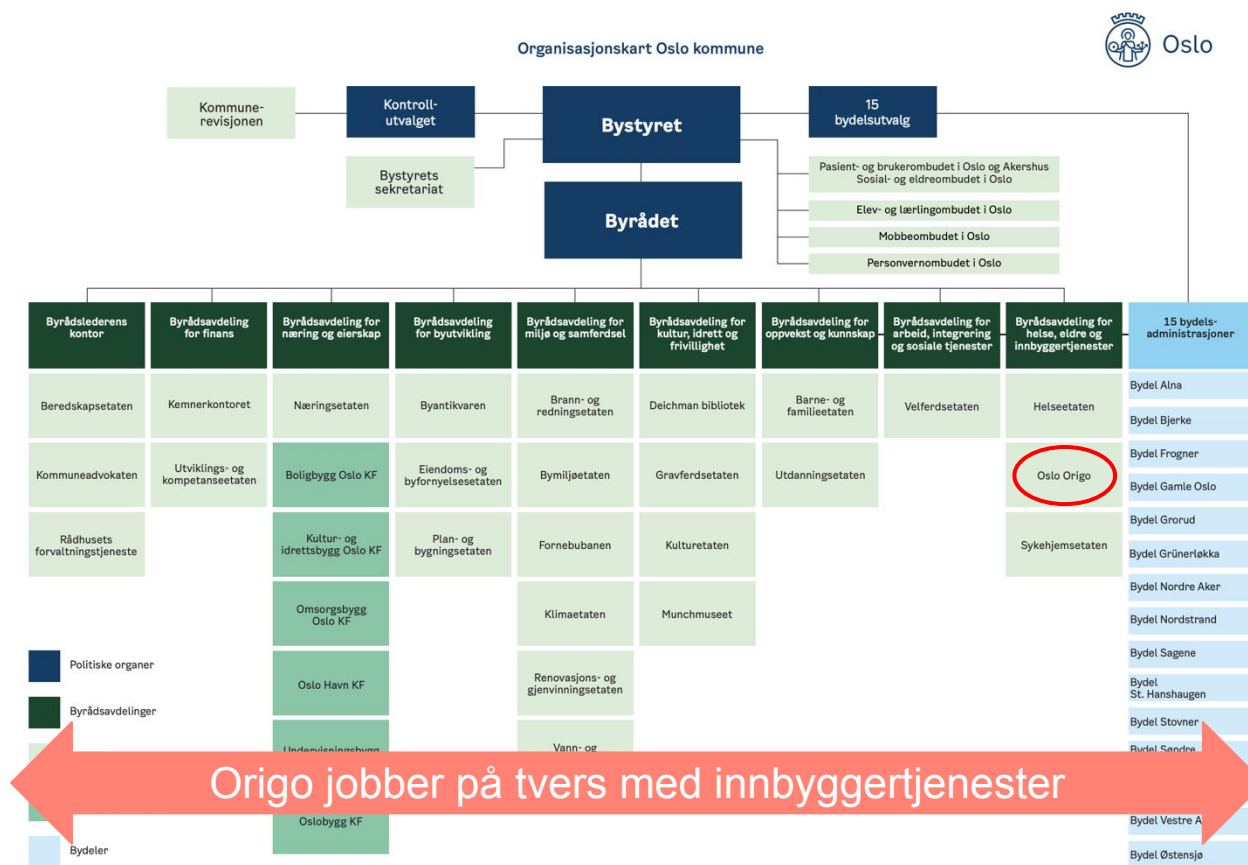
Organisasjonskart Oslo kommune

Oslo

Kommune-revisjonen

Kontroll-utvalget

Bystyret

15 bydelsutvalg

Bystyrets sekretariat

Pasient- og brukerombudet i Oslo og Akershus
Sosial- og eldreombudet i Oslo

Byrådet

Elev- og lærlingombudet i Oslo

Mobbeombudet i Oslo

Personvernombudet i Oslo

| Byrådslederens kontor | Byrådsavdeling for finans | Byrådsavdeling for næring og eierskap | Byrådsavdeling for byutvikling | Byrådsavdeling for miljø og samferdsel | Byrådsavdeling for kultur, idrett og frivillighet | Byrådsavdeling for oppvekst og kunnskap | Byrådsavdeling for arbeid, integrering og sosiale tjenester | Byrådsavdeling for helse, eldre og innbyggertjenester | 15 bydels-administrasjoner |
|---|---|---|---|---|---|---|---|---|---|
| Beredskapsetaten | Kemnerkontoret | Næringsetaten | Byantikvaren | Brann- og redningsetaten | Deichman bibliotek | Barne- og familieetaten | Velferdsetaten | Helseetaten | Bydel Alna |
| Kommuneadvokaten | Utviklings- og kompetanseetaten | Boligbygg Oslo KF | Eiendoms- og byfornyelsesetaten | Bymiljøetaten | Gravferdsetaten | Utdanningsetaten | | Oslo Origo | Bydel Bjerke |
| Rådhusets forvaltningstjeneste | | Kultur- og idrettsbygg Oslo KF | Plan- og bygningsetaten | Fornebubanen | Kulturetaten | | | Sykehjemsetaten | Bydel Frogner |
| | | Omsorgsbygg Oslo KF | | Klimaetaten | Munchmuseet | | | | Bydel Gamle Oslo |
| | | Oslo Havn KF | | Renovasjons- og gjenvinningsetaten | | | | | Bydel Grorud |
| | | Undervisningsbygg | | Vann- og | | | | | Bydel Grünerløkka |
| | | Oslobygg KF | | | | | | | Bydel Nordre Aker |

Bydel Nordstrand
Bydel Sagene
Bydel St. Hanshaugen
Bydel Stovner
Bydel Søndre
Bydel Vestre A
Bydel Østensjø

Politiske organer
Byrådsavdelinger
Bydeler

Origo jobber på tvers med innbyggertjenester